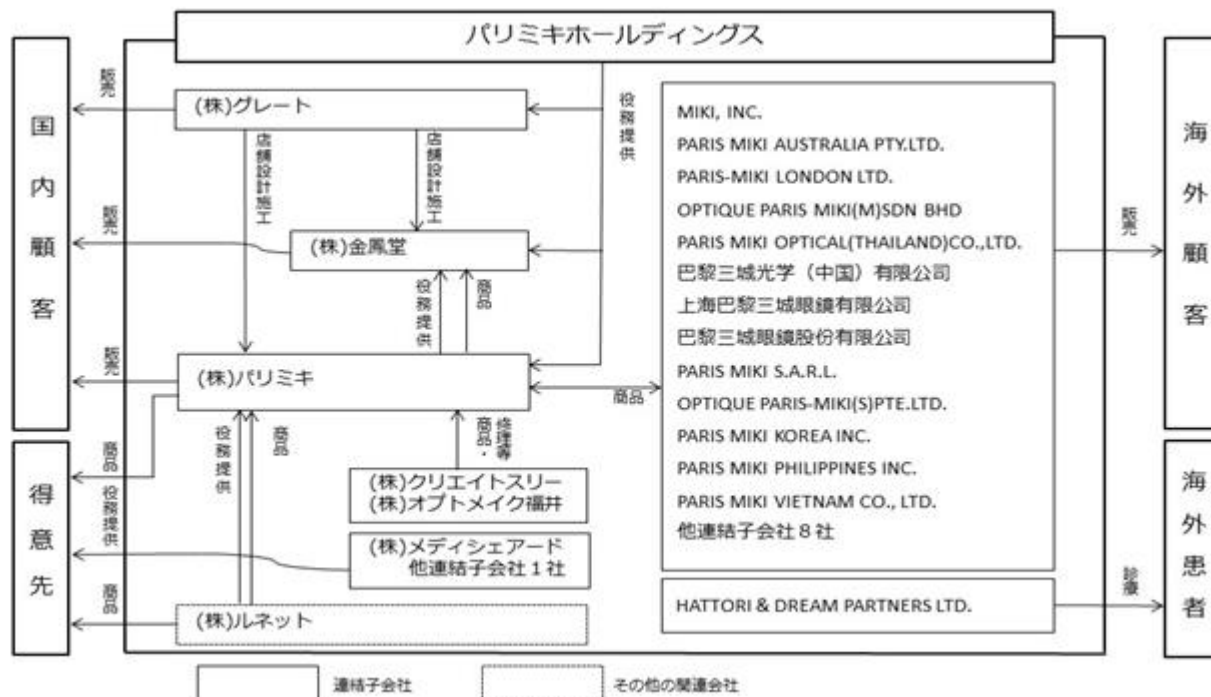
パリミキホールディングス

国内顧客

得意先

海外顧客

海外患者

販売

(株)グレート

店舗設計施工

店舗設計施工

役務提供

販売

(株)金鳳堂

役務提供

商品

販売

(株)パリミキ

商品

商品

役務提供

役務提供

商品

商品・修理等

(株)クリエイトスリー
(株)オプトメイク福井

(株)メディシェアード
他連結子会社1社

商品

(株)ルネット

MIKI, INC.
PARIS MIKI AUSTRALIA PTY.LTD.
PARIS-MIKI LONDON LTD.
OPTIQUE PARIS MIKI(M)SDN BHD
PARIS MIKI OPTICAL(THAILAND)CO.,LTD.
巴黎三城光学（中国）有限公司
上海巴黎三城眼鏡有限公司
巴黎三城眼鏡股份有限公司
PARIS MIKI S.A.R.L.
OPTIQUE PARIS-MIKI(S)PTE.LTD.
PARIS MIKI KOREA INC.
PARIS MIKI PHILIPPINES INC.
PARIS MIKI VIETNAM CO., LTD.
他連結子会社8社

販売

HATTORI & DREAM PARTNERS LTD.

診療

連結子会社

その他の関連会社